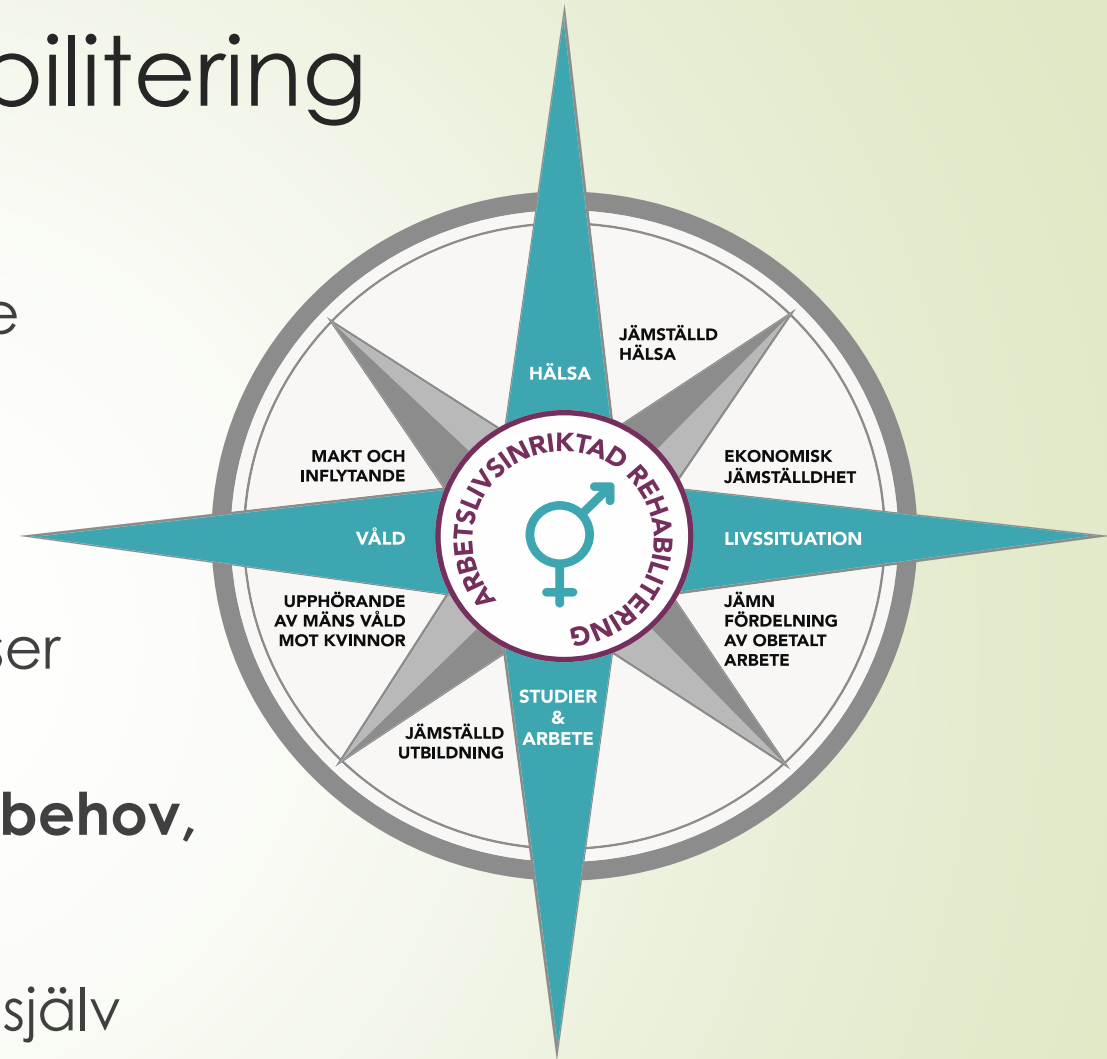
bilitering

e

ser

behov,

själv

HÄLSA

JÄMSTÄLLD HÄLSA

MAKT OCH INFLYTANDE

EKONOMISK JÄMSTÄLLDHET

ARBETSLIVSINRIKTAD REHABILITERING

VÅLD

LIVSSITUATION

UPPHÖRANDE AV MÄNS VÅLD MOT KVINNOR

JÄMN FÖRDELNING AV OBETALT ARBETE

JÄMSTÄLLD UTBILDNING

STUDIER & ARBETE